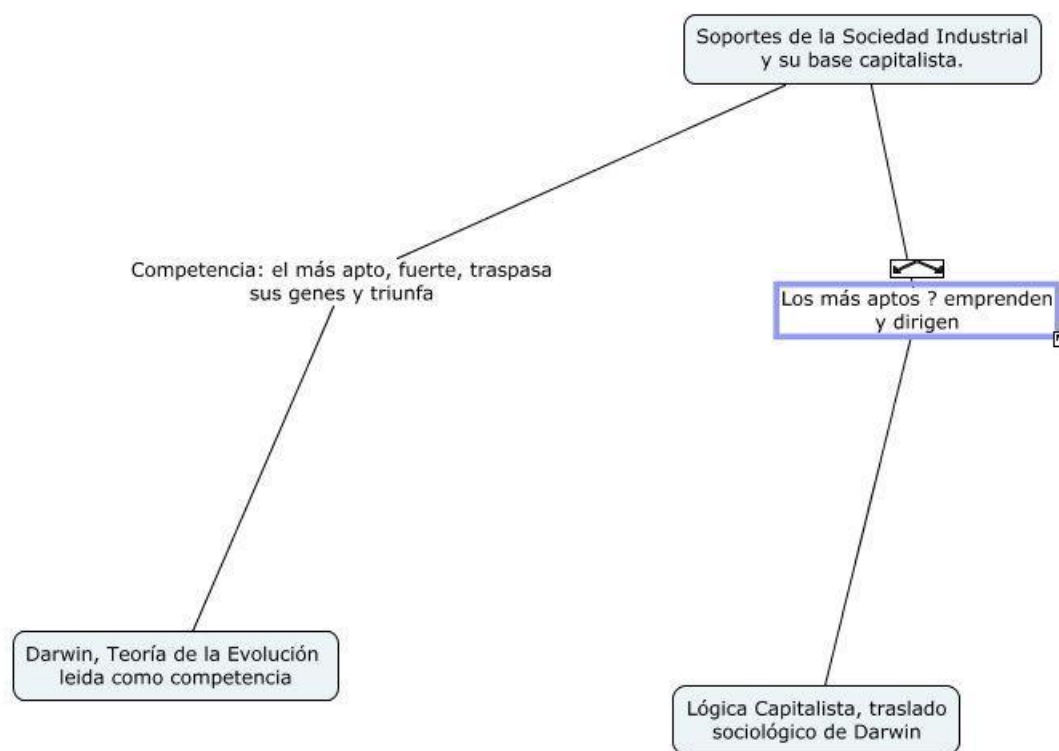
Soportes de la Sociedad Industrial y su base capitalista.

Competencia: el más apto, fuerte, traspasa sus genes y triunfa

Los más aptos ? emprenden y dirigen

Darwin, Teoría de la Evolución leida como competencia

Lógica Capitalista, traslado sociológico de Darwin